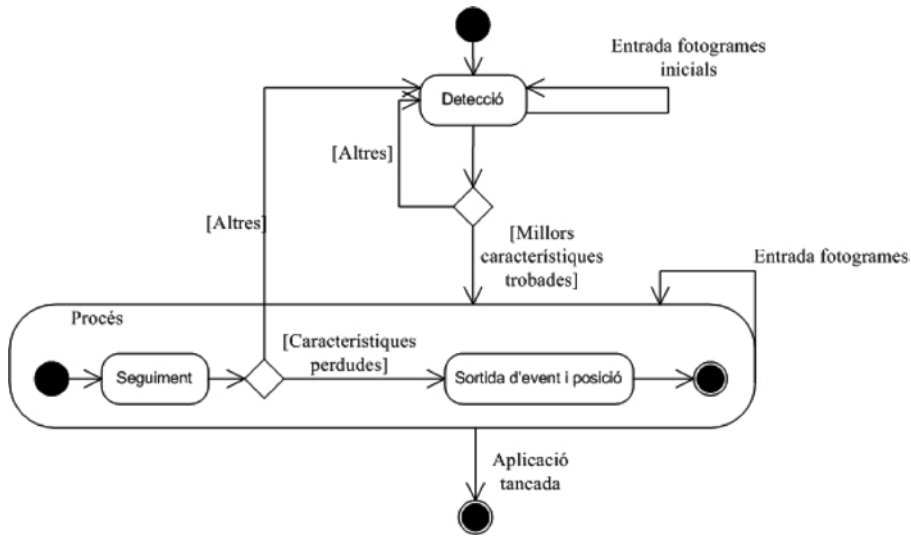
Entrada fotogrames inicials

Detecció

[Altres]

[Altres]

[Millors característiques trobades]

Entrada fotogrames

Procés

Seguiment

[Característiques perdudes]

Sortida d'event i posició

Aplicació tancada